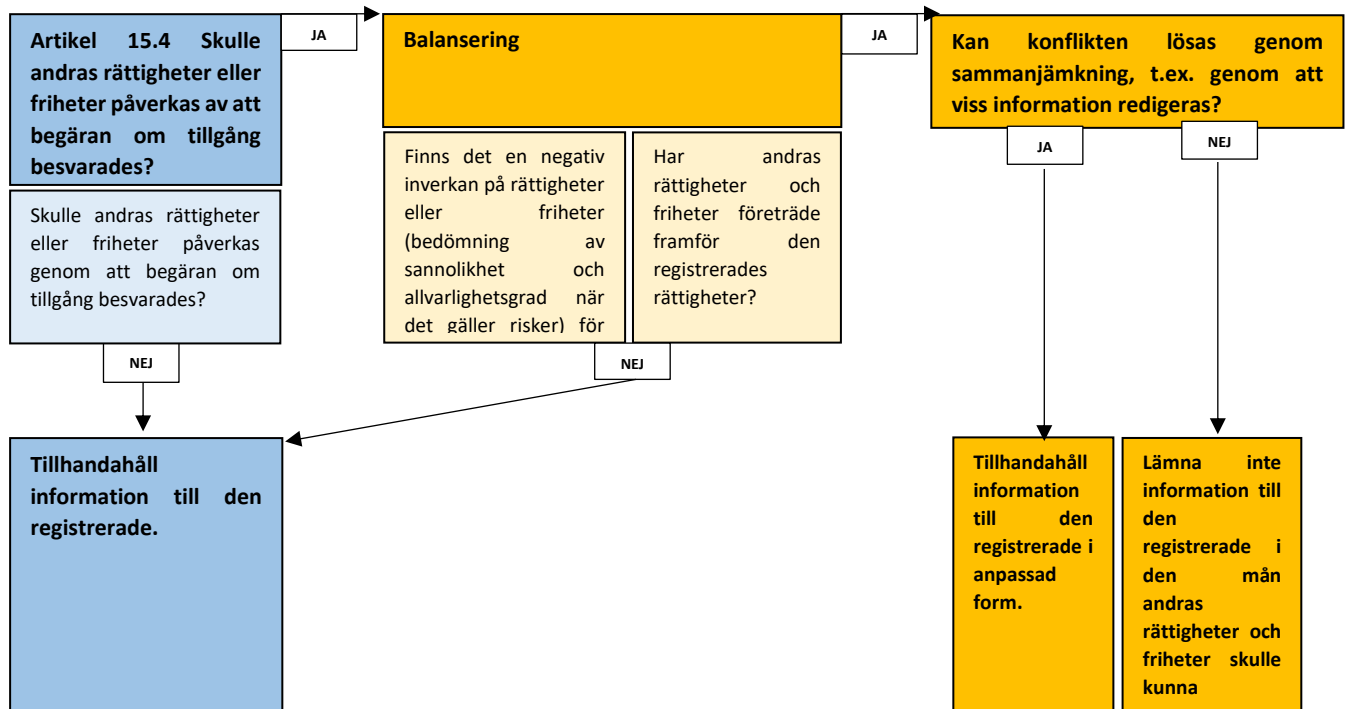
Artikel 15.4 Skulle andras rättigheter eller friheter påverkas av att begäran om tillgång besvarades?

JA

Balansering

JA

Kan konflikten lösas genom sammanjämkning, t.ex. genom att viss information redigeras?

Skulle andras rättigheter eller friheter påverkas genom att begäran om tillgång besvarades?

Finns det en negativ inverkan på rättigheter eller friheter (bedömning av sannolikhet och allvarlighetsgrad när det gäller risker) för

Har andras rättigheter och friheter företräde framför den registrerades rättigheter?

JA

NEJ

NEJ

NEJ

Tillhandahåll information till den registrerade.

Tillhandahåll information till den registrerade i anpassad form.

Lämna inte information till den registrerade i den mån andras rättigheter och friheter skulle kunna